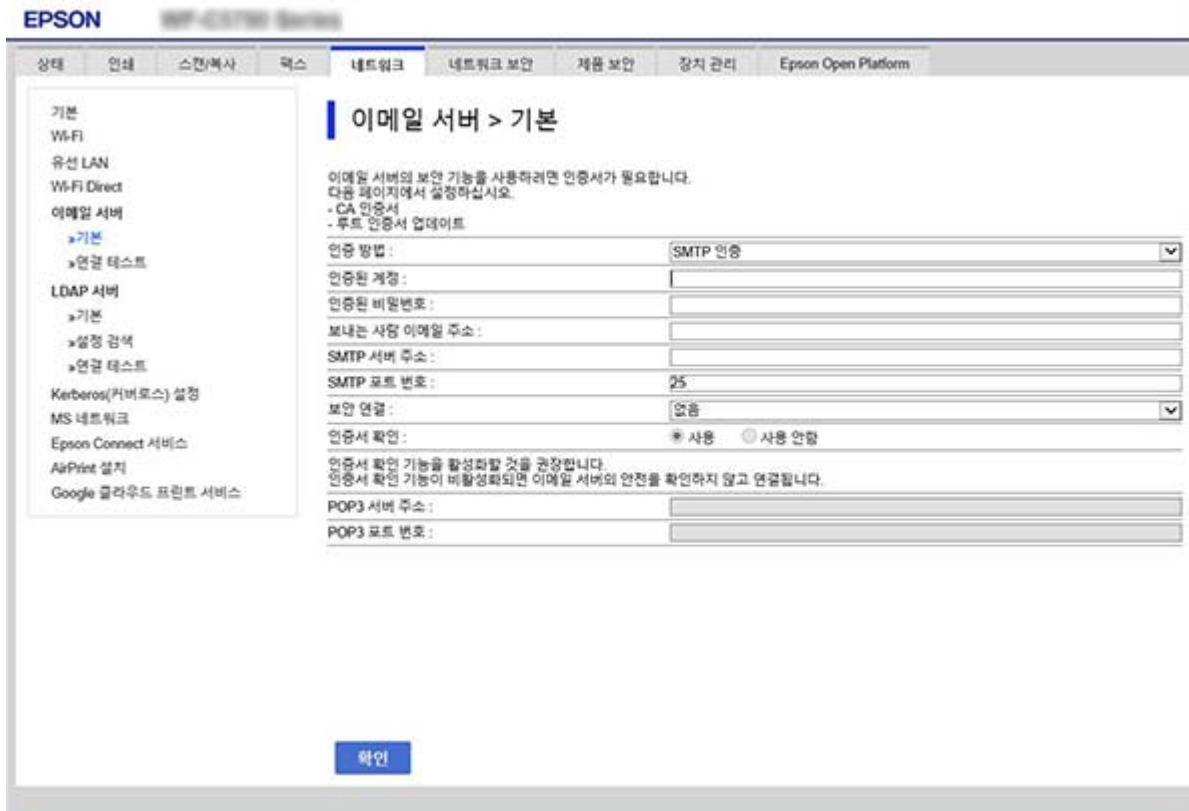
EPSON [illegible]

상태 | 인쇄 | 스캔/복사 | 팩스 | 네트워크 | 네트워크 보안 | 제품 보안 | 장치 관리 | Epson Open Platform

기본
Wi-Fi
유선 LAN
Wi-Fi Direct
이메일 서버
»기본
»연결 테스트
LDAP 서버
»기본
»설정 검색
»연결 테스트
Kerberos(커버로스) 설정
MS 네트워크
Epson Connect 서비스
AirPrint 설치
Google 클라우드 프린트 서비스

이메일 서버 > 기본

이메일 서버의 보안 기능을 사용하려면 인증서가 필요합니다.
다음 페이지에서 설정하십시오.
- CA 인증서
- 루트 인증서 업데이트

| | |
|---|---|
| 인증 방법 : | SMTP 인증 |
| 인증된 계정 : | |
| 인증된 비밀번호 : | |
| 보내는 사람 이메일 주소 : | |
| SMTP 서버 주소 : | |
| SMTP 포트 번호 : | 25 |
| 보안 연결 : | 없음 |
| 인증서 확인 : | 사용 사용 안함 |

인증서 확인 기능을 활성화할 것을 권장합니다.
인증서 확인 기능이 비활성화되면 이메일 서버의 안전을 확인하지 않고 연결됩니다.

| | |
|---|---|
| POP3 서버 주소 : | |
| POP3 포트 번호 : | |

확인